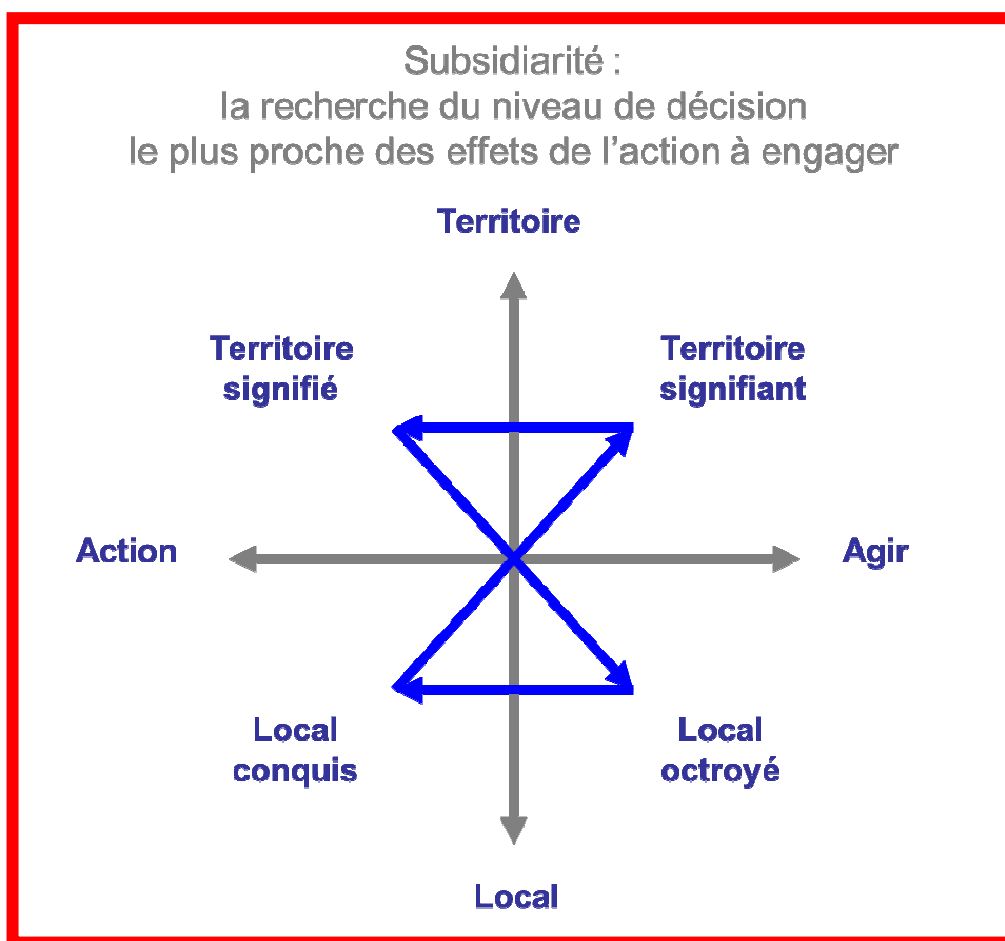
Subsidiarité :
la recherche du niveau de décision
le plus proche des effets de l'action à engager

Territoire

Territoire signifié

Territoire signifiant

Action

Agir

Local conquis

Local octroyé

Local